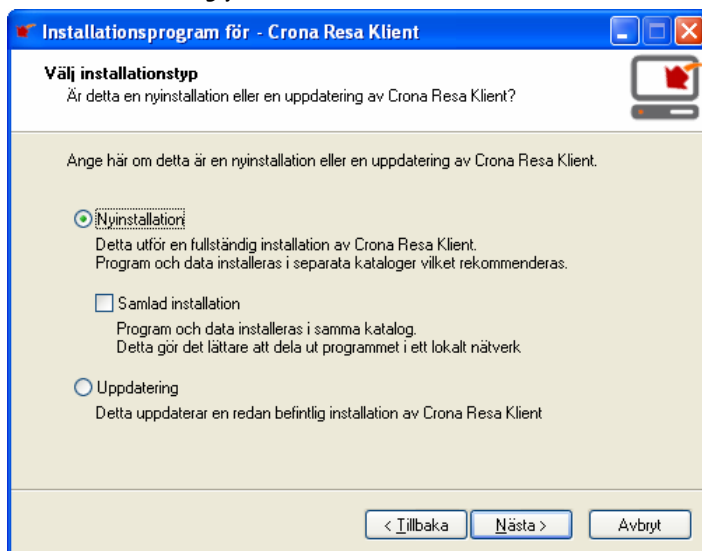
Installationsprogram för - Crona Resa Klient

Välj installationstyp
Är detta en nyinstallation eller en uppdatering av Crona Resa Klient?

Ange här om detta är en nyinstallation eller en uppdatering av Crona Resa Klient.

Nyinstallation
Detta utför en fullständig installation av Crona Resa Klient.
Program och data installeras i separata kataloger vilket rekommenderas.

Samlad installation
Program och data installeras i samma katalog.
Detta gör det lättare att dela ut programmet i ett lokalt nätverk

Uppdatering
Detta uppdaterar en redan befintlig installation av Crona Resa Klient

< Tillbaka
Nästa >
Avbryt